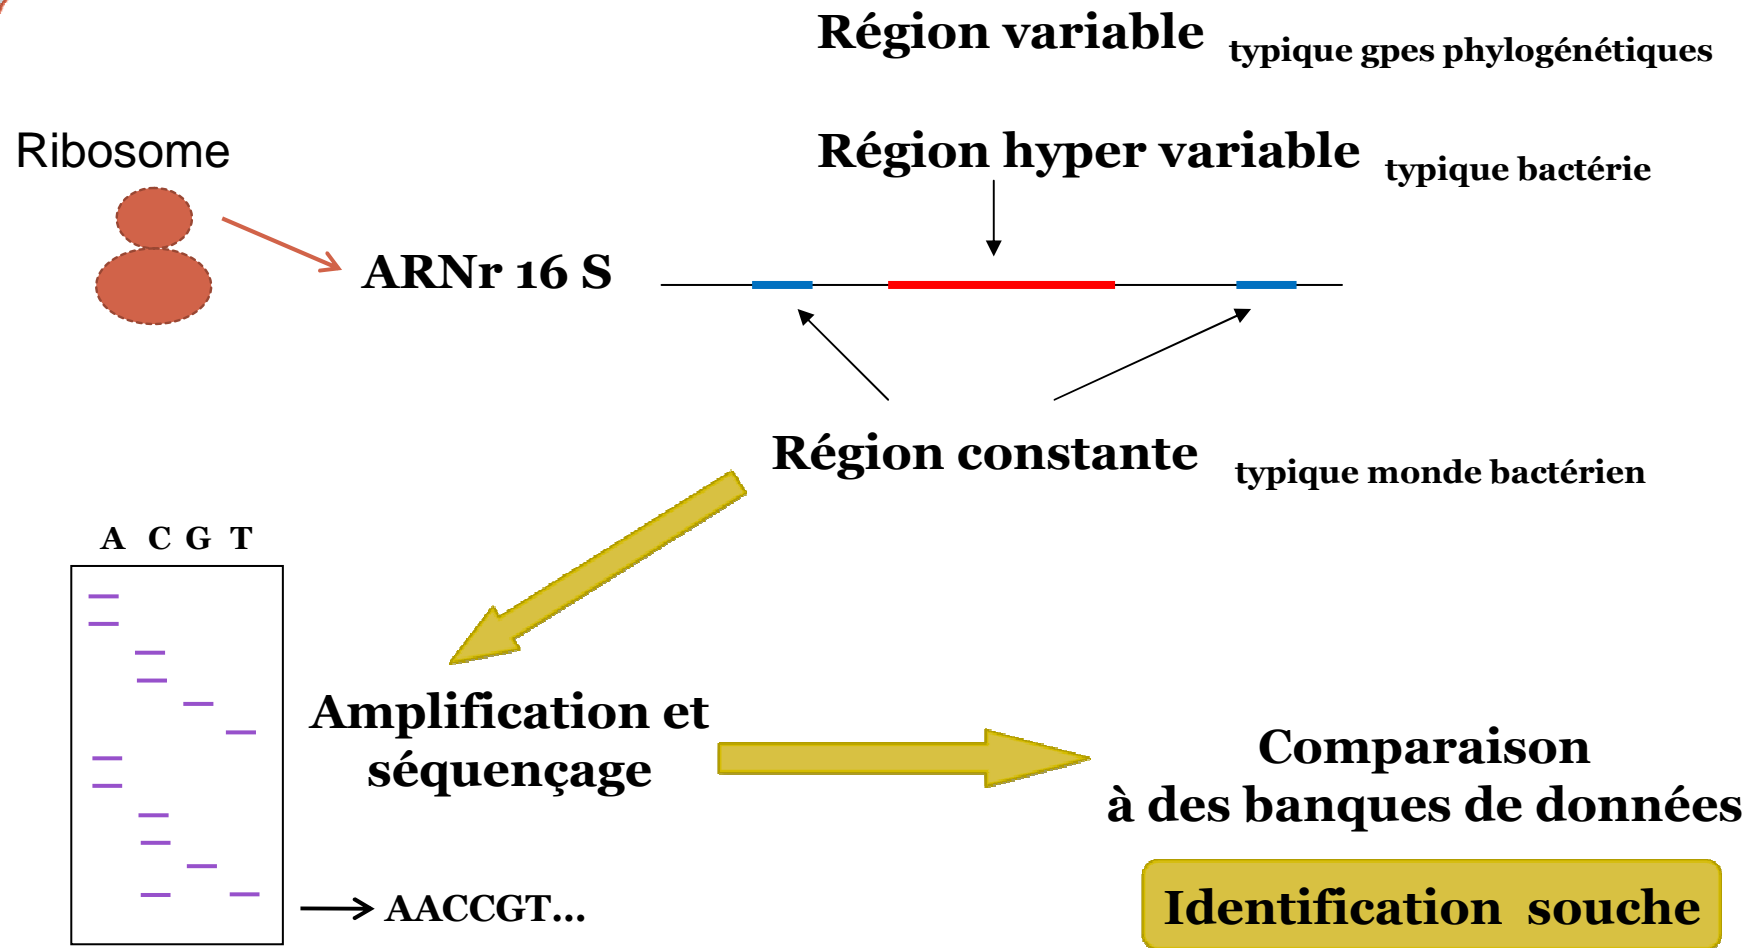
Région variable typique gpes phylogénétiques

Ribosome

Région hyper variable typique bactérie

ARNr 16 S

Région constante typique monde bactérien

A C G T

Amplification et séquençage

Comparaison à des banques de données

Identification souche

AACCGT...